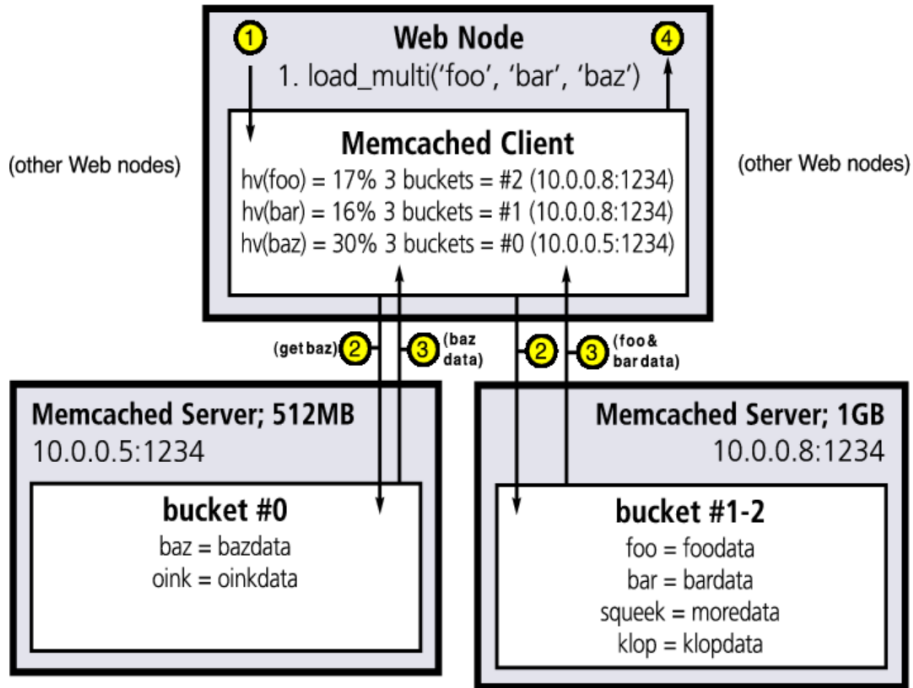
1

Web Node

1. load_multi('foo', 'bar', 'baz')

4

(other Web nodes)

Memcached Client

hv(foo) = 17% 3 buckets = #2 (10.0.0.8:1234)

hv(bar) = 16% 3 buckets = #1 (10.0.0.8:1234)

hv(baz) = 30% 3 buckets = #0 (10.0.0.5:1234)

(other Web nodes)

(get baz) 2

3 (baz data)

2

3 (foo& bar data)

Memcached Server; 512MB

10.0.0.5:1234

bucket #0

baz = bazdata

oink = oinkdata

Memcached Server; 1GB

10.0.0.8:1234

bucket #1-2

foo = foodata

bar = bardata

squeek = moredata

klop = klopdata